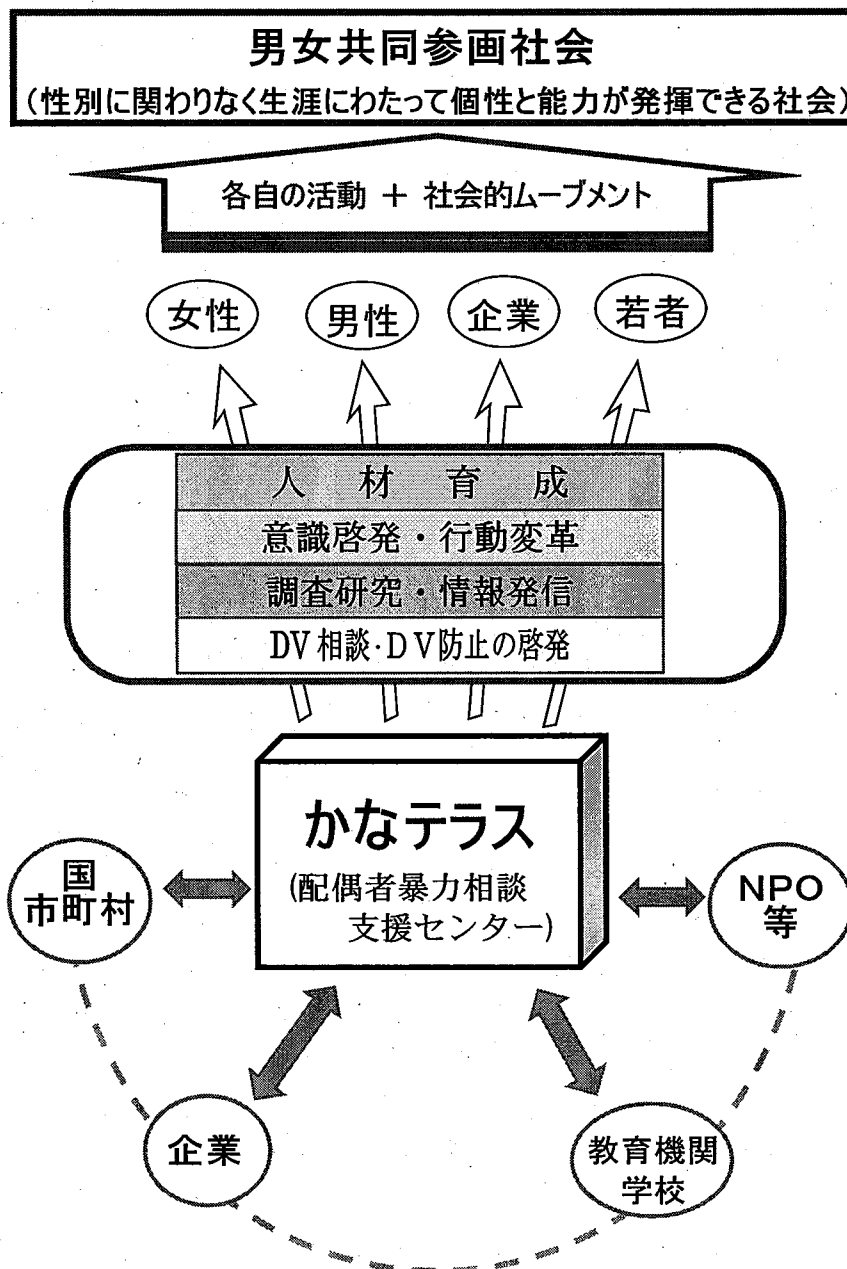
男女共同参画社会
（性別に関わりなく生涯にわたって個性と能力が発揮できる社会）

各自の活動 ＋ 社会的ムーブメント

女性

男性

企業

若者

人 材 育 成

意識啓発・行動変革

調査研究・情報発信

DV相談·DV防止の啓発

かなテラス
(配偶者暴力相談
支援センター)

国
市町村

NPO
等

企業

教育機関
学校